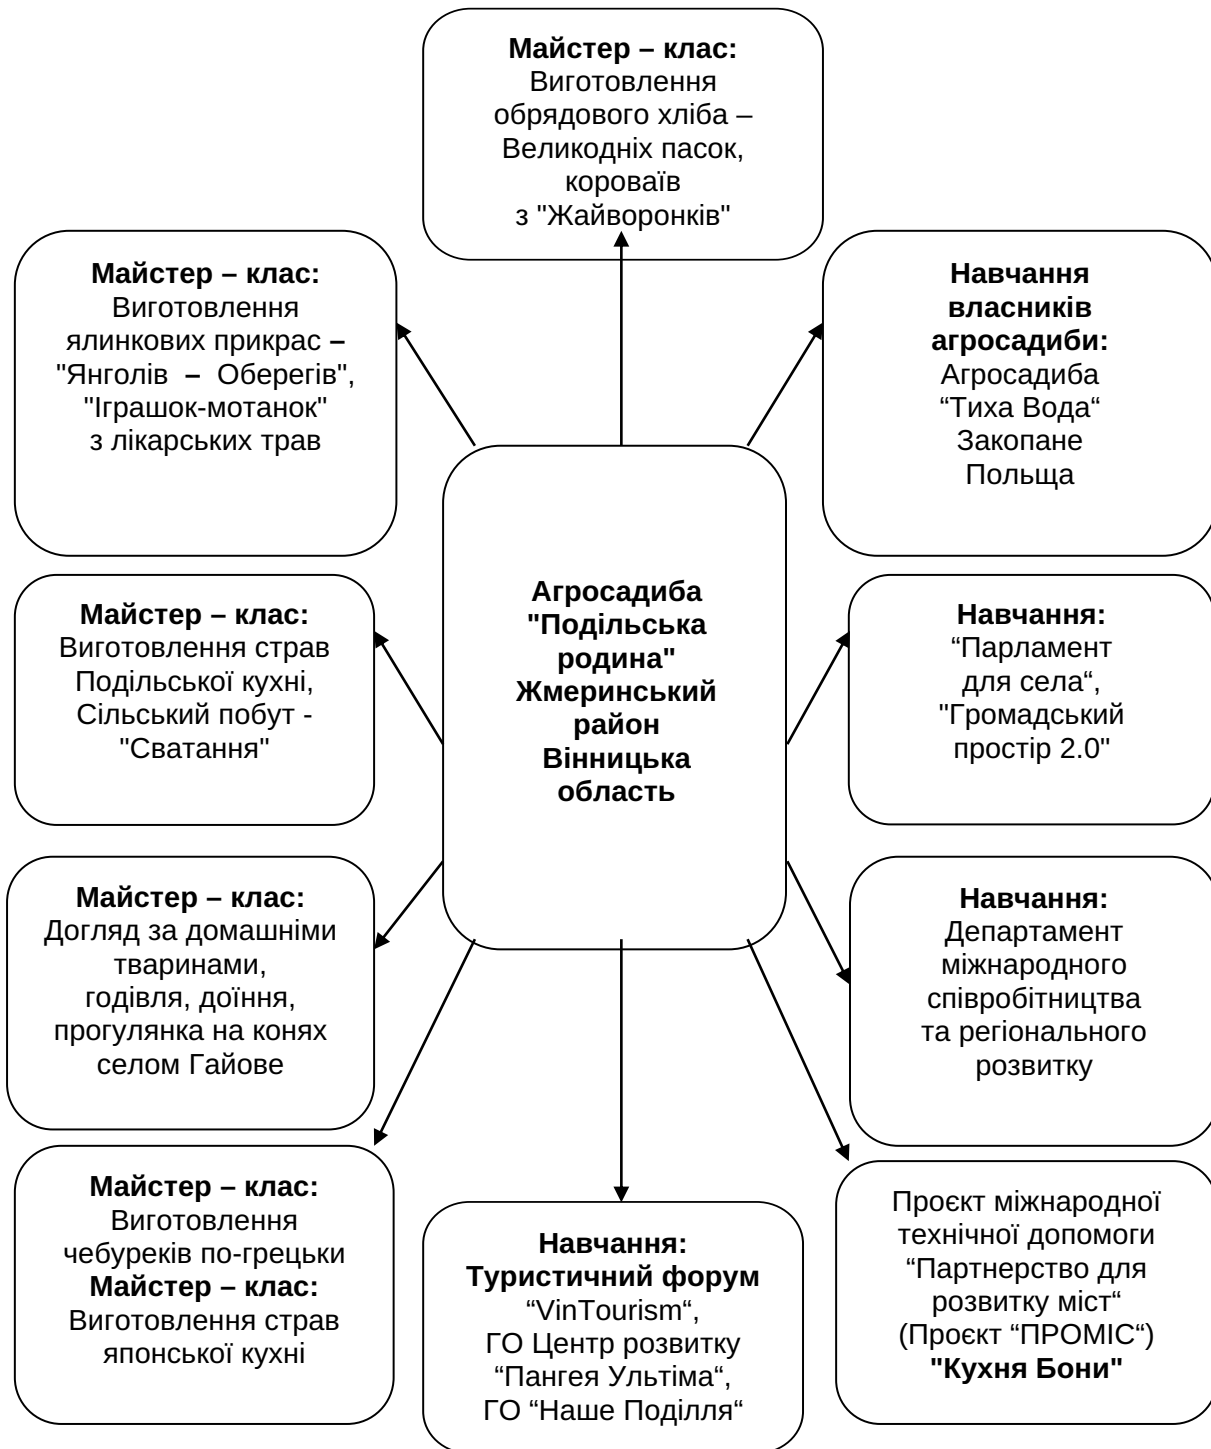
**Майстер – клас:** Виготовлення обрядового хліба – Великодніх пасок, короваїв з "Жайворонків"

**Майстер – клас:** Виготовлення ялинкових прикрас – "Янголів – Оберегів", "Іграшок-мотанок" з лікарських трав

**Навчання власників агросадиби:** Агросадиба “Тиха Вода“ Закопане Польща

**Агросадиба "Подільська родина" Жмеринський район Вінницька область**

**Майстер – клас:** Виготовлення страв Подільської кухні, Сільський побут - "Сватання"

**Навчання:** “Парламент для села“, "Громадський простір 2.0"

**Майстер – клас:** Догляд за домашніми тваринами, годівля, доїння, прогулянка на конях селом Гайове

**Навчання:** Департамент міжнародного співробітництва та регіонального розвитку

**Майстер – клас:** Виготовлення чебуреків по-грецьки **Майстер – клас:** Виготовлення страв японської кухні

**Навчання: Туристичний форум** “VinTourism“, ГО Центр розвитку “Пангея Ультіма“, ГО “Наше Поділля“

Проєкт міжнародної технічної допомоги “Партнерство для розвитку міст“ (Проєкт “ПРОМІС“) **"Кухня Бони"**